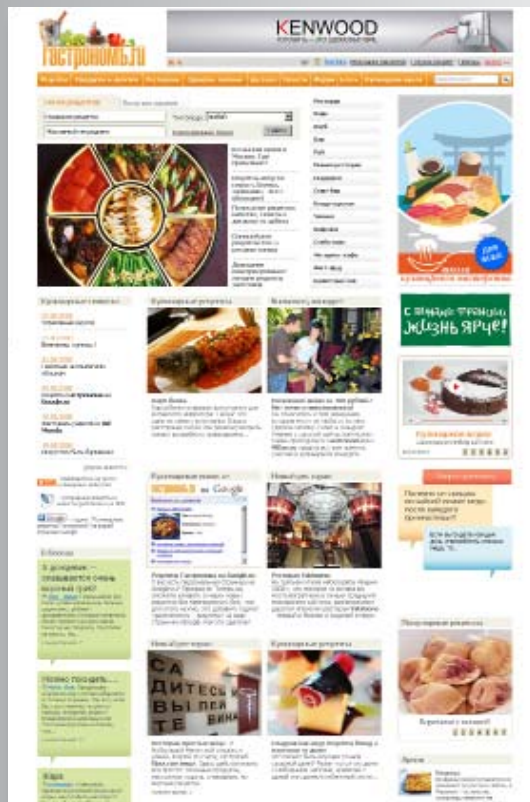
ГАСТРОНОМЪ.ru

KENWOOD

Кулинарные новости

Кулинарные рецепты

Вкусный маршрут

Кулинарный поиск от Google

Новый ресторан

Новый ресторан

Кулинарные рецепты

Популярные рецепты

С новым травяным жизнь ярче!

Кулинарные видео

Вопрос недели

Садитесь выпейте вина

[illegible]